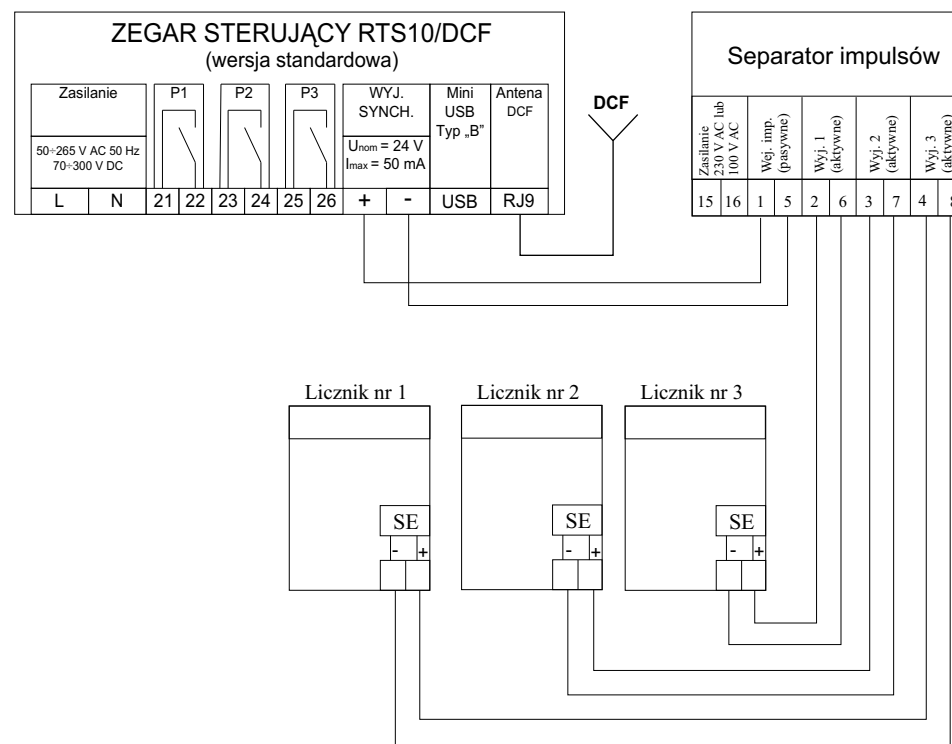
ZEGAR STERUJĄCY RTS10/DCF
(wersja standardowa)

| Zasilanie | P1 | P2 | P3 | WYJ. SYNCH. | Mini USB Typ „B" | Antena DCF |
|---|---|---|---|---|---|---|
| 50÷265 V AC 50 Hz 70÷300 V DC | | | | $U_{nom}$ = 24 V $I_{max}$ = 50 mA | | |
| L N | 21 22 | 23 24 | 25 26 | + - | USB | RJ9 |

DCF

Separator impulsów

| Zasilanie 230 V AC lub 100 V AC | Wej. imp. (pasywne) | Wyj. 1 (aktywne) | Wyj. 2 (aktywne) | Wyj. 3 (aktywne) |
|---|---|---|---|---|
| 15 16 | 1 5 | 2 6 | 3 7 | 4 8 |

Licznik nr 1
SE
- +

Licznik nr 2
SE
- +

Licznik nr 3
SE
- +